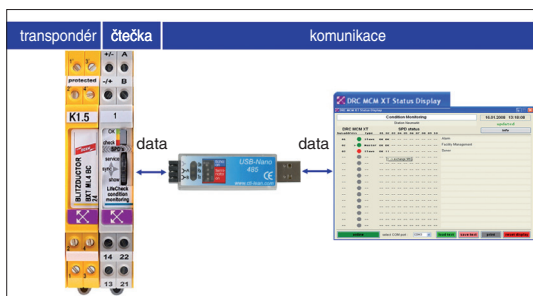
transpondér | čtečka | komunikace

+/- A
protected -/+ B
K1.5 1
OK
check SPD
service
sync
show
LifeCheck condition monitoring
BLITZDUCTOR XT ML4 BC
14 22
13 21

data
USB-Nano 485
www.dehn.de
data

DRC MCM XT Status Display
Condition Monitoring
SPD status
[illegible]